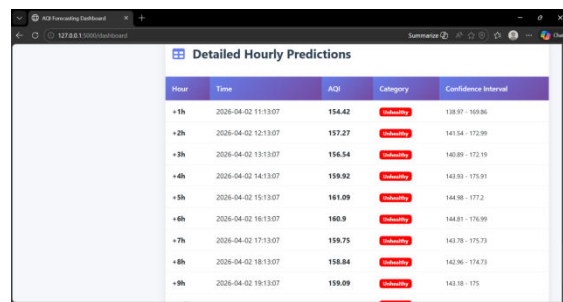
AQI Forecasting Dashboard ×
127.0.0.1:5000/dashboard
Summarize

Detailed Hourly Predictions

| Hour | Time | AQI | Category | Confidence Interval |
|---|---|---|---|---|
| +1h | 2026-04-02 11:13:07 | 154.42 | Unhealthy | 138.97 - 169.86 |
| +2h | 2026-04-02 12:13:07 | 157.27 | Unhealthy | 141.54 - 172.99 |
| +3h | 2026-04-02 13:13:07 | 156.54 | Unhealthy | 140.89 - 172.19 |
| +4h | 2026-04-02 14:13:07 | 159.92 | Unhealthy | 143.93 - 175.91 |
| +5h | 2026-04-02 15:13:07 | 161.09 | Unhealthy | 144.98 - 177.2 |
| +6h | 2026-04-02 16:13:07 | 160.9 | Unhealthy | 144.81 - 176.99 |
| +7h | 2026-04-02 17:13:07 | 159.75 | Unhealthy | 143.78 - 175.73 |
| +8h | 2026-04-02 18:13:07 | 158.84 | Unhealthy | 142.96 - 174.73 |
| +9h | 2026-04-02 19:13:07 | 159.09 | Unhealthy | 143.18 - 175 |